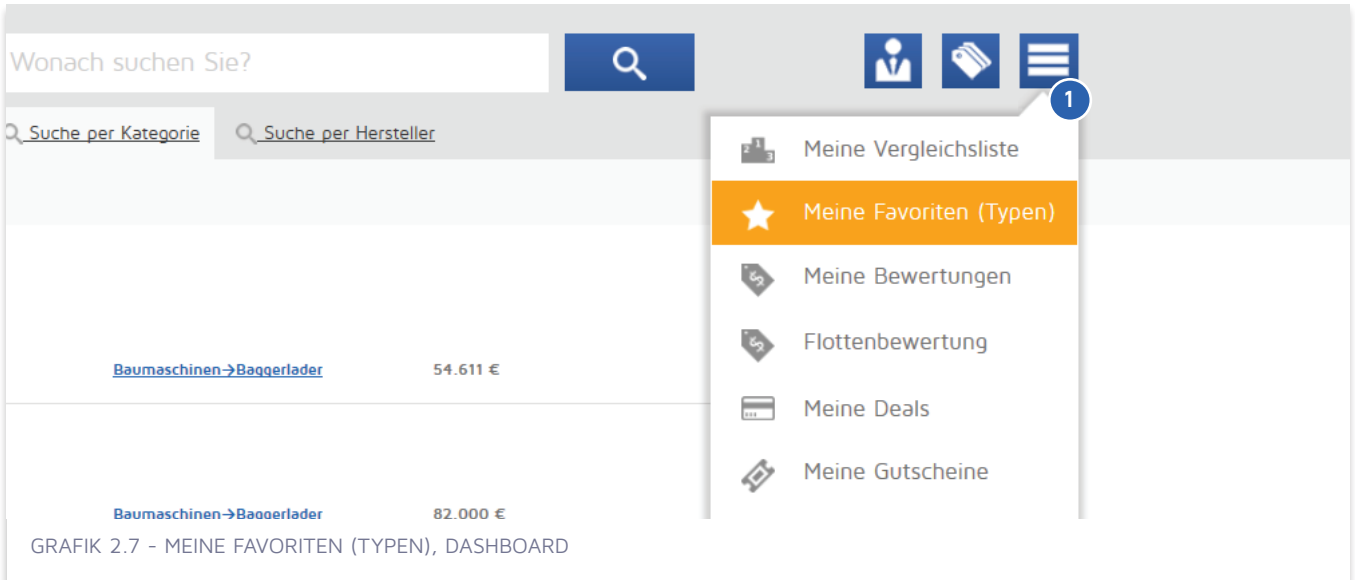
Wonach suchen Sie?

1

Suche per Kategorie

Suche per Hersteller

Meine Vergleichsliste

Meine Favoriten (Typen)

Meine Bewertungen

Flottenbewertung

Meine Deals

Meine Gutscheine

Baumaschinen→Baggerlader

54.611 €

Baumaschinen→Baggerlader

82.000 €

GRAFIK 2.7 - MEINE FAVORITEN (TYPEN), DASHBOARD